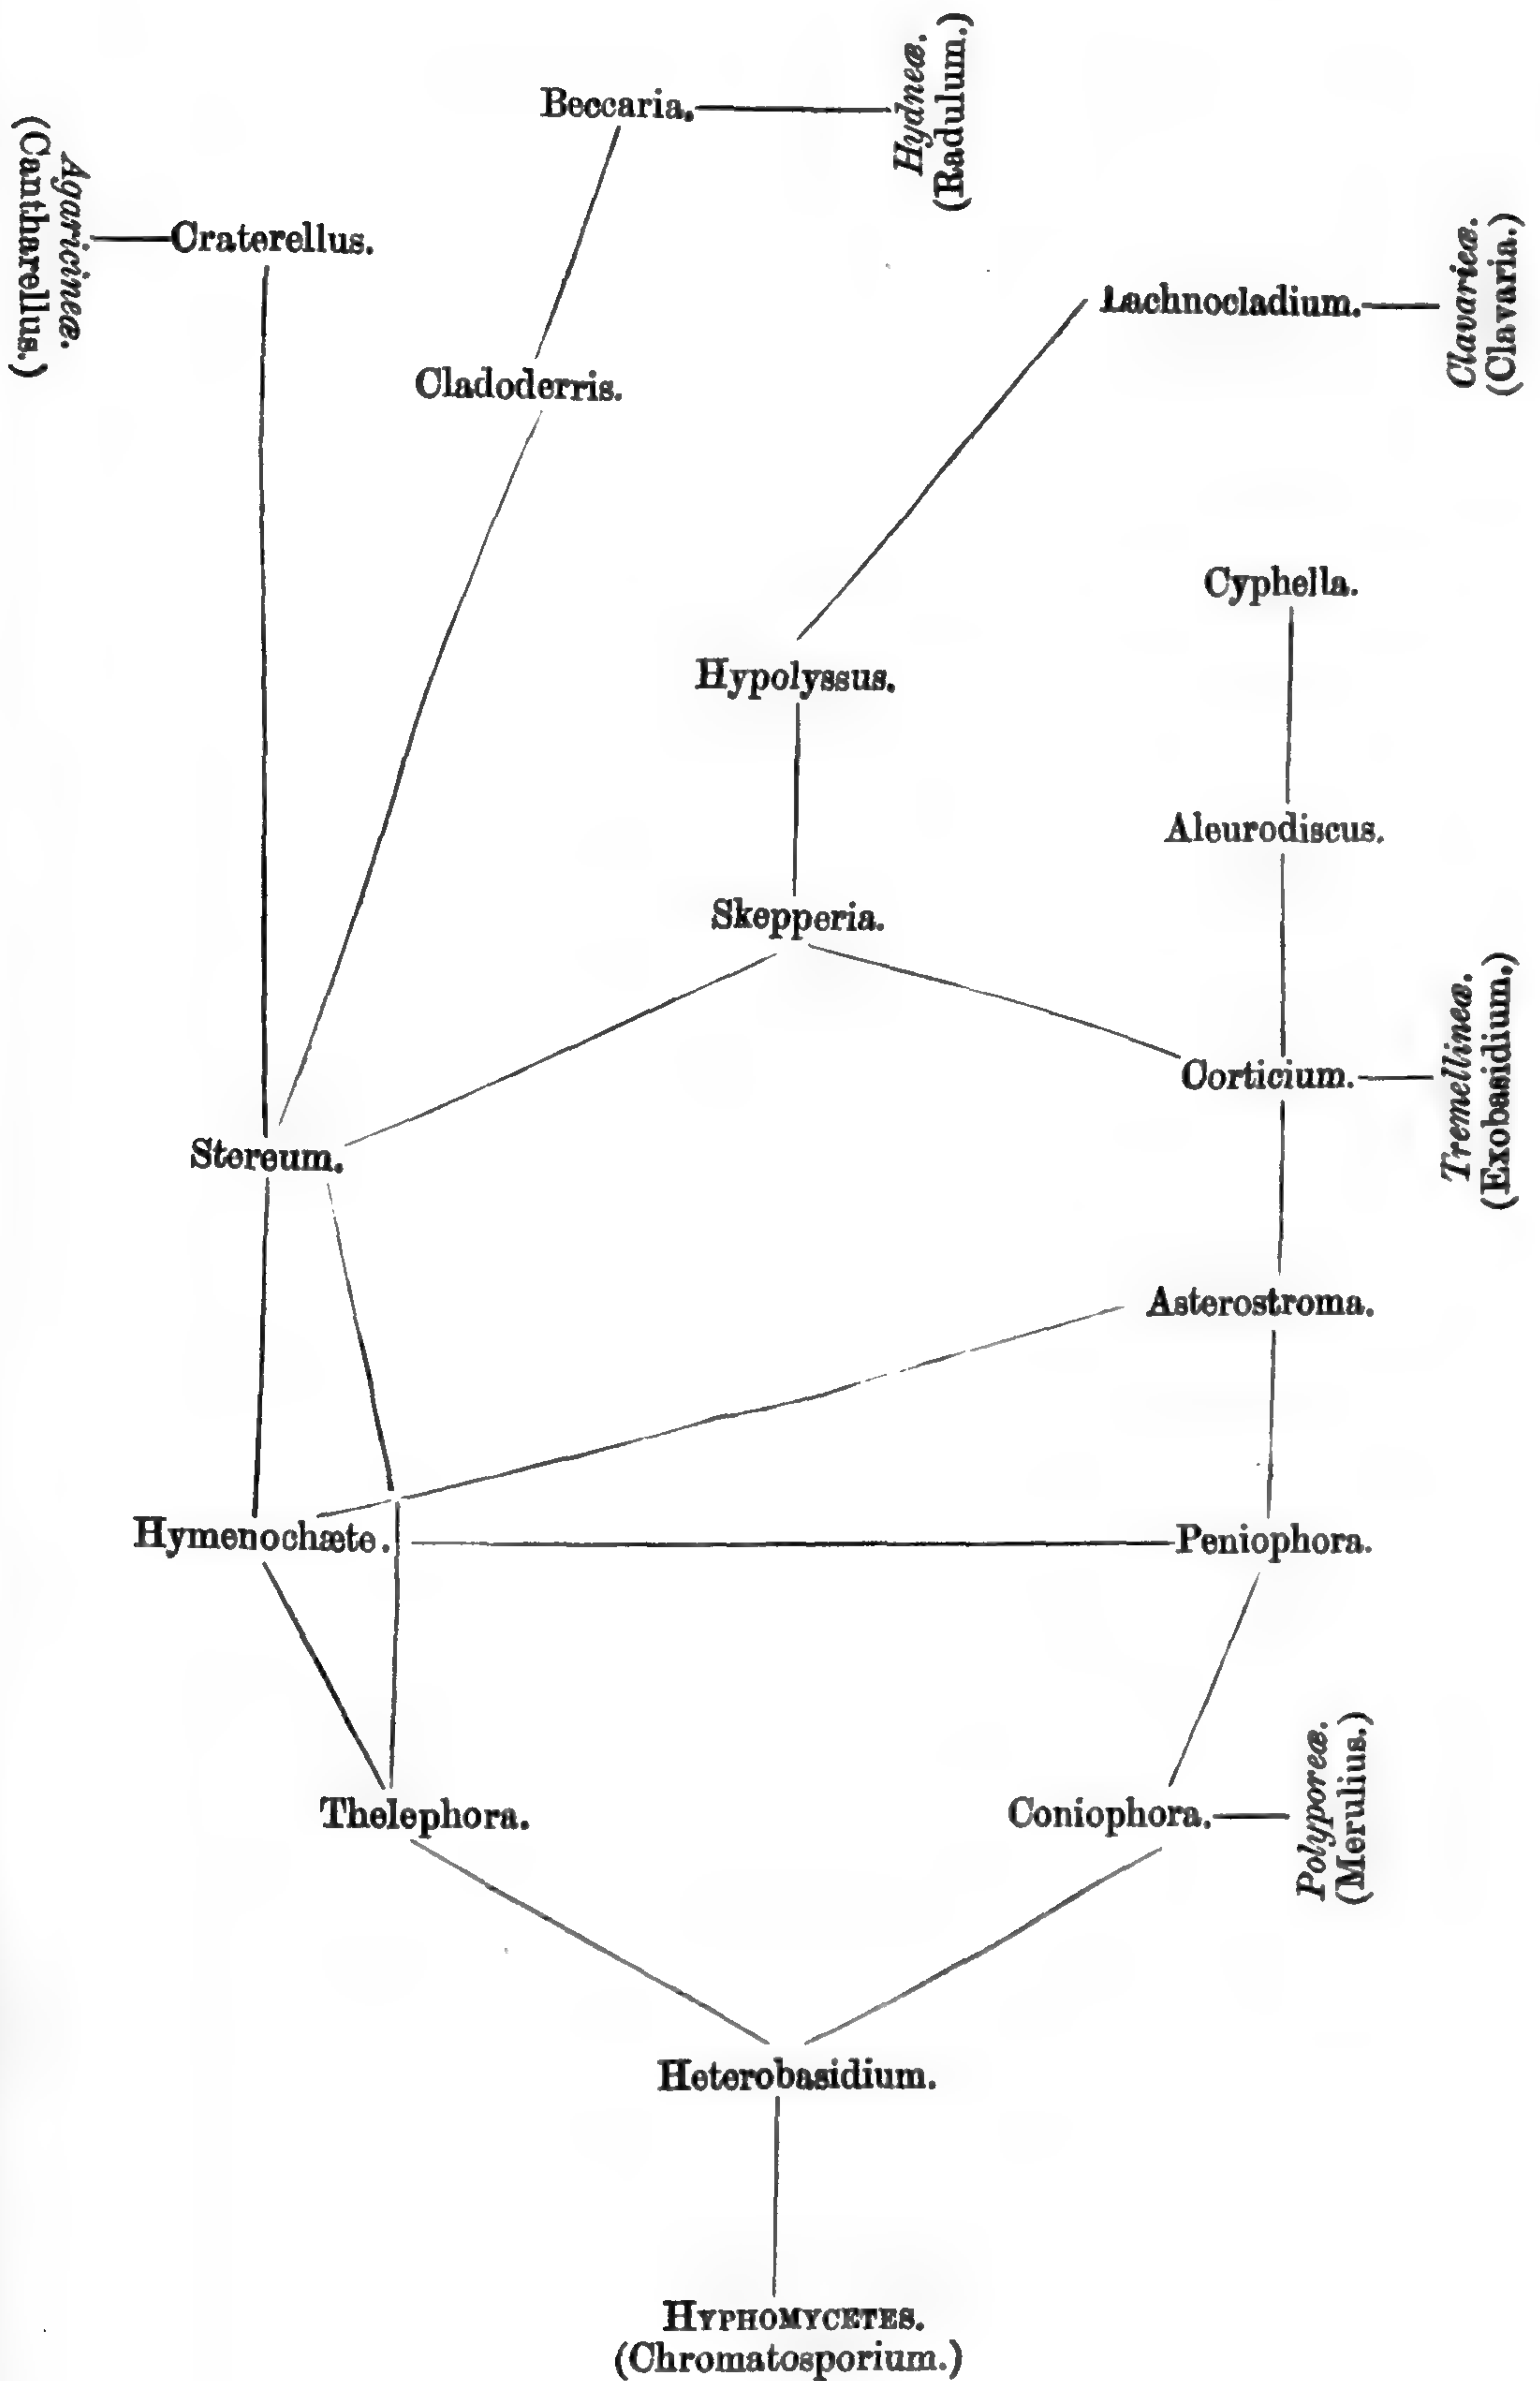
Beccaria.

Hydneæ. (Radulum.)

Agaricineæ. (Cantharellus.)

Craterellus.

Lachnocladium.

Clavarieæ. (Clavaria.)

Cladoderris.

Cyphella.

Hypolyssus.

Aleurodiscus.

Skepperia.

Tremellineæ. (Exobasidium.)

Corticium.

Stereum.

Asterostroma.

Hymenochæte.

Peniophora.

Polyporeæ. (Merulius.)

Thelephora.

Coniophora.

Heterobasidium.

HYPHOMYCETES. (Chromatosporium.)